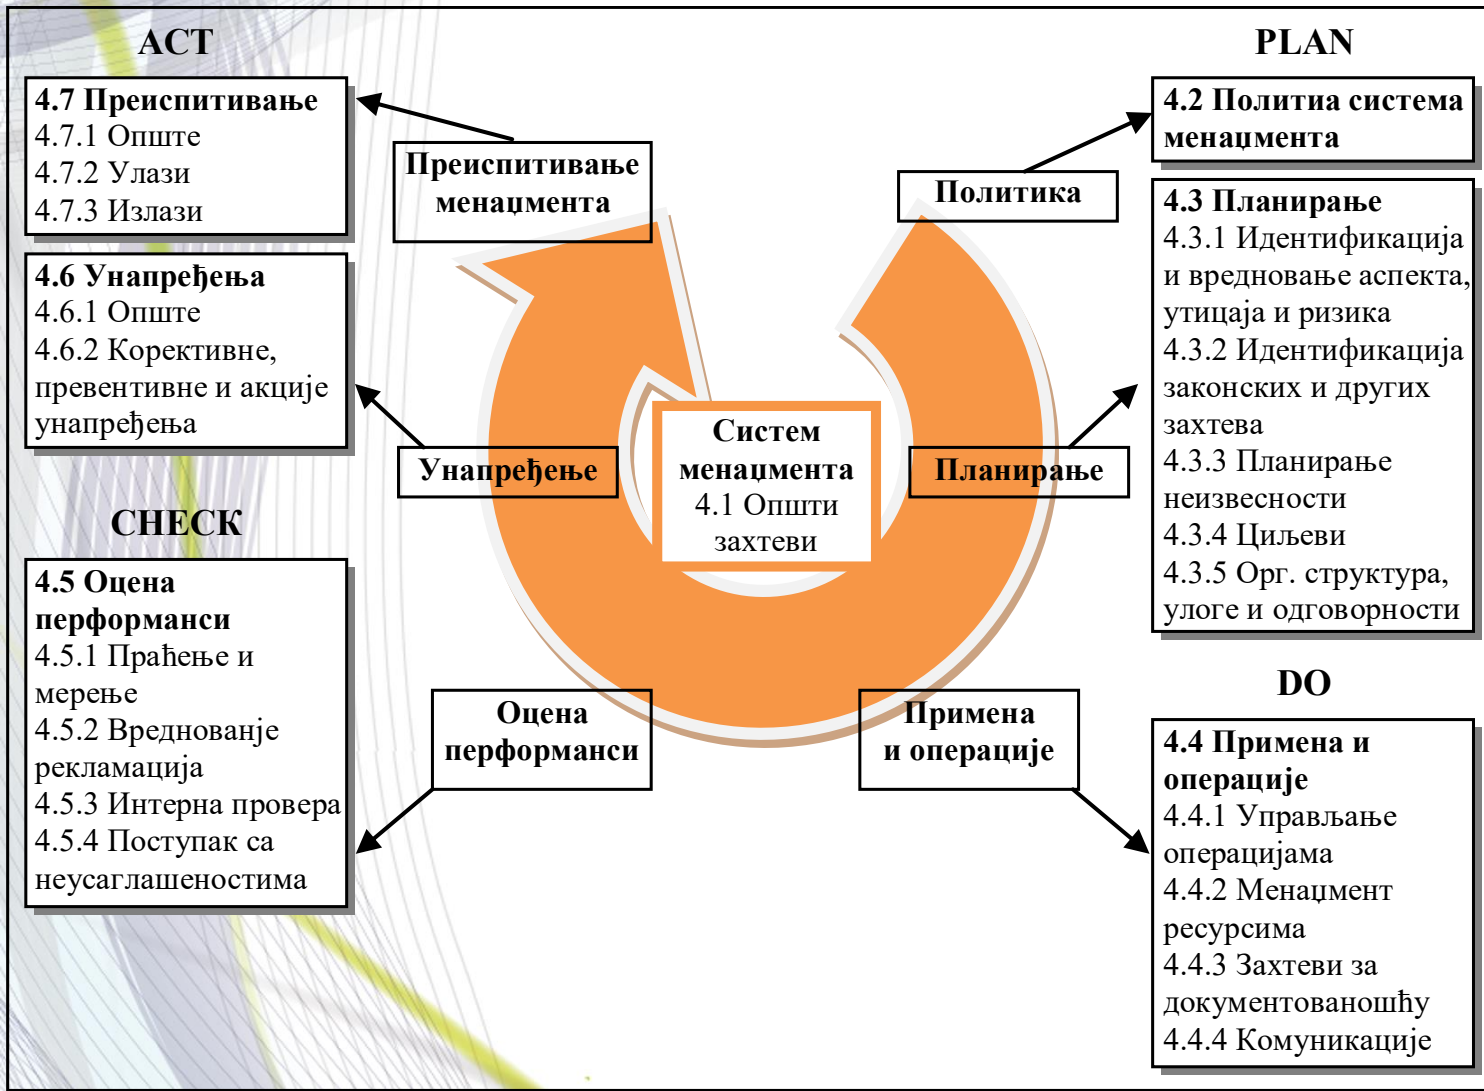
ACT

**4.7 Преиспитивање**
4.7.1 Опште
4.7.2 Улази
4.7.3 Излази

**4.6 Унапређења**
4.6.1 Опште
4.6.2 Корективне, превентивне и акције унапређења

CHECK

**4.5 Оцена перформанси**
4.5.1 Праћење и мерење
4.5.2 Вредновање рекламација
4.5.3 Интерна провера
4.5.4 Поступак са неусаглашеностима

Преиспитивање менаџмента

Унапређење

Оцена перформанси

Систем менаџмента
4.1 Општи захтеви

Политика

Планирање

Примена и операције

PLAN

**4.2 Политиа система менаџмента**

**4.3 Планирање**
4.3.1 Идентификација и вредновање аспекта, утицаја и ризика
4.3.2 Идентификација законских и других захтева
4.3.3 Планирање неизвесности
4.3.4 Циљеви
4.3.5 Орг. структура, улоге и одговорности

DO

**4.4 Примена и операције**
4.4.1 Управљање операцијама
4.4.2 Менаџмент ресурсима
4.4.3 Захтеви за документованошћу
4.4.4 Комуникације